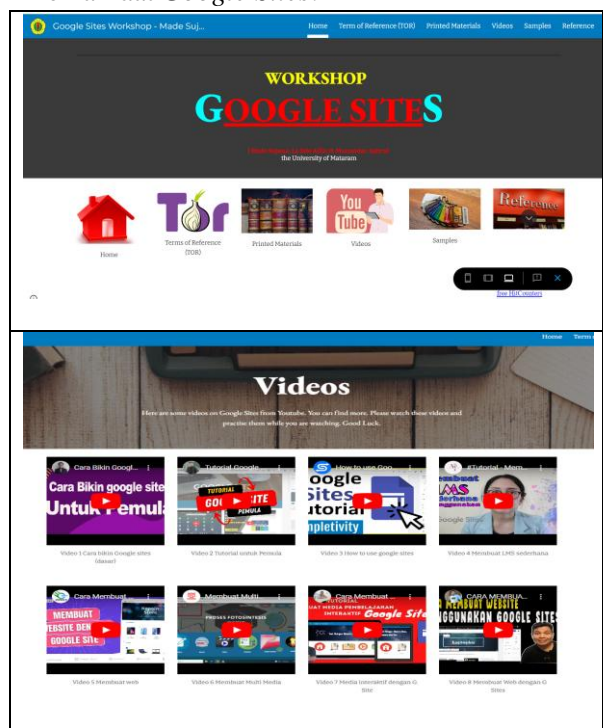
Google Sites Workshop - Made Suj...

Home Term of Reference (TOR) Printed Materials Videos Samples Reference

WORKSHOP

GOOGLE SITES

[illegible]

the University of Mataram

Tor

Home

Terms of Reference (TOR)

Printed Materials

You Tube

Videos

Samples

Reference

free HitCounters

Home Term

Videos

Here are some videos on Google Sites from Youtube. You can find more. Please watch these videos and practise them while you are watching. Good Luck.

Cara Bikin Googl...

Cara Bikin google site Untuk Pemula

Video 1 Cara bikin Google sites (dasar)

Tutorial Google...

TUTORIAL GOOGLE SITE PEMULA

Video 2 Tutorial untuk Pemula

How to use Goo...

oogle Sites utorial

Video 3 How to use google sites

#Tutorial - Mem...

Video 4 Membuat LMS sederhana

Cara Membuat...

MEMBUAT WEBSITE DENGAN GOOGLE SITE

Video 5 Membuat web

Membuat Multi...

Video 6 Membuat Multi Media

Cara Membuat...

TUTORIAL BUAT MEDIA PEMBELAJARAN INTERAKTIF Google Site

Video 7 Media Interaktif dengan G Site

CARA MEMBUA...

A MEMBUAT WEBSITE NGGUNAKAN GOOGLE SITES

Video 8 Membuat Web dengan G Sites